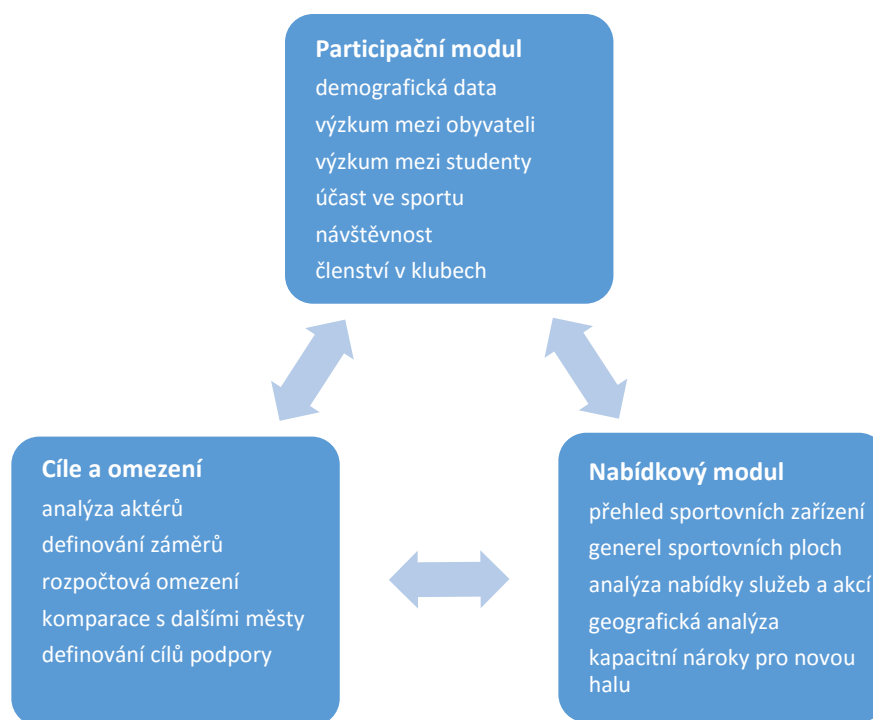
Participační modul
demografická data
výzkum mezi obyvateli
výzkum mezi studenty
účast ve sportu
návštěvnost
členství v klubech

Cíle a omezení
analýza aktérů
definování záměrů
rozpočtová omezení
komparace s dalšími městy
definování cílů podpory

Nabídkový modul
přehled sportovních zařízení
generel sportovních ploch
analýza nabídky služeb a akcí
geografická analýza
kapacitní nároky pro novou halu